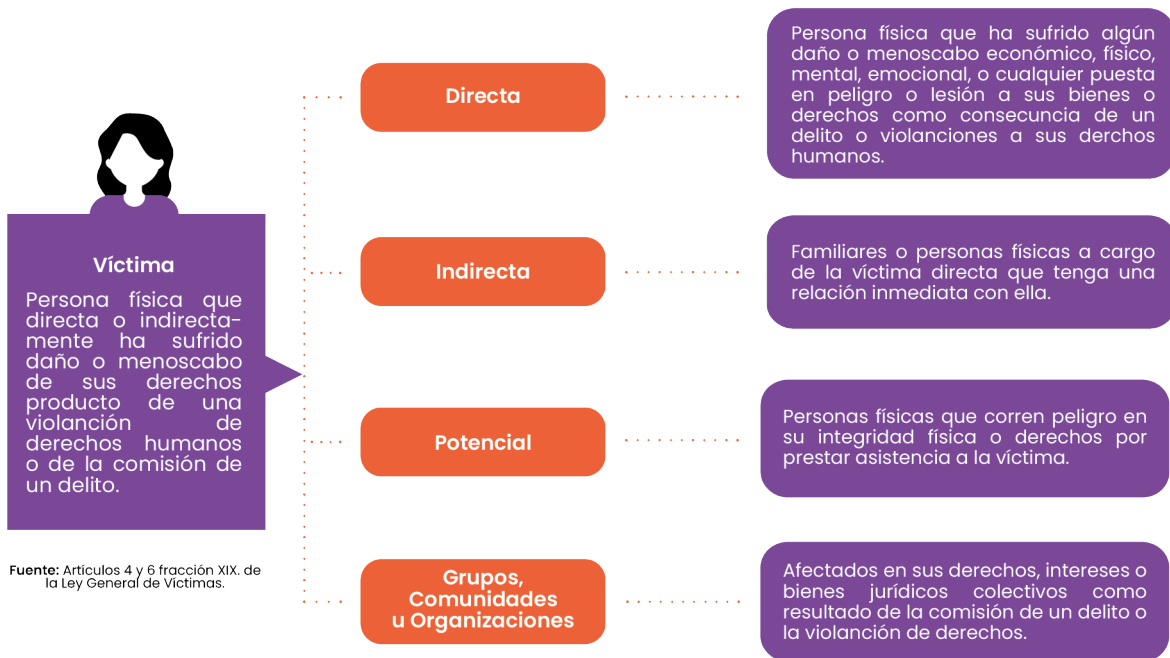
Víctima

Persona física que directa o indirectamente ha sufrido daño o menoscabo de sus derechos producto de una violación de derechos humanos o de la comisión de un delito.

Fuente: Artículos 4 y 6 fracción XIX. de la Ley General de Víctimas.

Directa

Persona física que ha sufrido algún daño o menoscabo económico, físico, mental, emocional, o cualquier puesta en peligro o lesión a sus bienes o derechos como consecuncia de un delito o violanciones a sus derchos humanos.

Indirecta

Familiares o personas físicas a cargo de la víctima directa que tenga una relación inmediata con ella.

Potencial

Personas físicas que corren peligro en su integridad física o derechos por prestar asistencia a la víctima.

Grupos, Comunidades u Organizaciones

Afectados en sus derechos, intereses o bienes jurídicos colectivos como resultado de la comisión de un delito o la violanción de derechos.